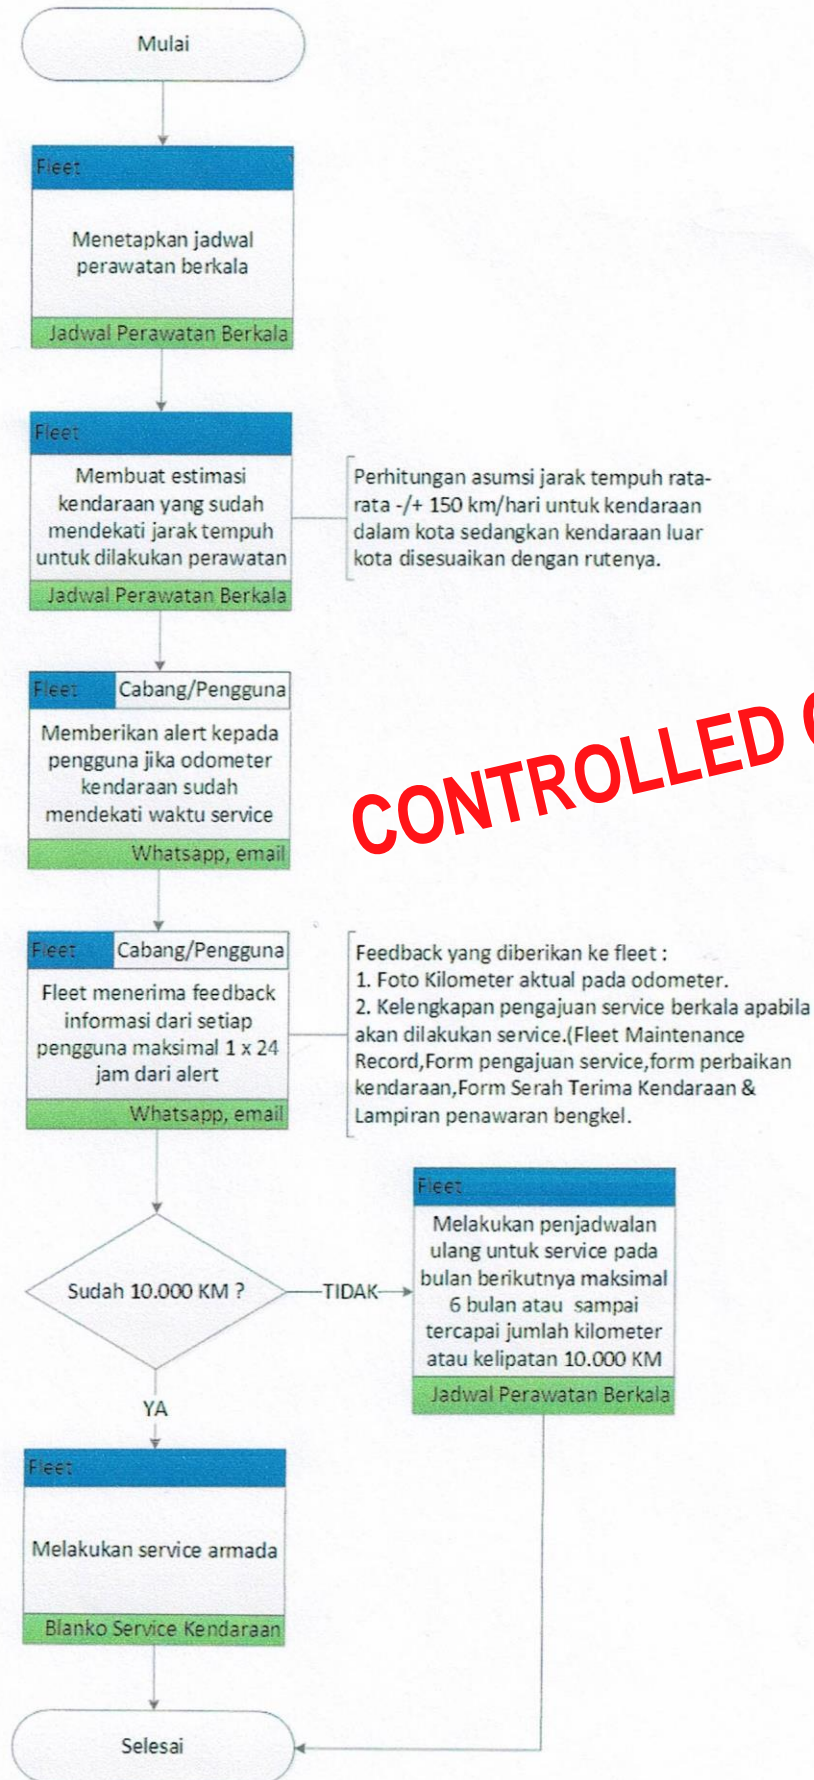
Mulai

Fleet

Menetapkan jadwal perawatan berkala

Jadwal Perawatan Berkala

Fleet

Membuat estimasi kendaraan yang sudah mendekati jarak tempuh untuk dilakukan perawatan

Jadwal Perawatan Berkala

Perhitungan asumsi jarak tempuh rata-rata -/+ 150 km/hari untuk kendaraan dalam kota sedangkan kendaraan luar kota disesuaikan dengan rutenya.

Fleet | Cabang/Pengguna

Memberikan alert kepada pengguna jika odometer kendaraan sudah mendekati waktu service

Whatsapp, email

CONTROLLED C

Fleet | Cabang/Pengguna

Fleet menerima feedback informasi dari setiap pengguna maksimal 1 x 24 jam dari alert

Whatsapp, email

Feedback yang diberikan ke fleet :
1. Foto Kilometer aktual pada odometer.
2. Kelengkapan pengajuan service berkala apabila akan dilakukan service.(Fleet Maintenance Record,Form pengajuan service,form perbaikan kendaraan,Form Serah Terima Kendaraan & Lampiran penawaran bengkel.

Sudah 10.000 KM ?

TIDAK

Fleet

Melakukan penjadwalan ulang untuk service pada bulan berikutnya maksimal 6 bulan atau sampai tercapai jumlah kilometer atau kelipatan 10.000 KM

Jadwal Perawatan Berkala

YA

Fleet

Melakukan service armada

Blanko Service Kendaraan

Selesai